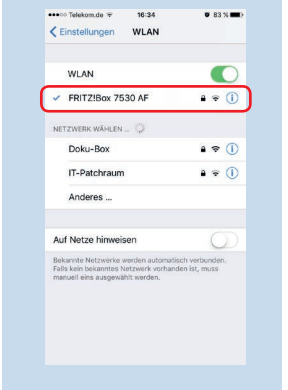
●●●○○ Telekom.de 16:34 83 %

< Einstellungen WLAN

WLAN

✓ FRITZ!Box 7530 AF

NETZWERK WÄHLEN ...

Doku-Box

IT-Patchraum

Anderes ...

Auf Netze hinweisen

Bekannte Netzwerke werden automatisch verbunden. Falls kein bekanntes Netzwerk vorhanden ist, muss manuell eins ausgewählt werden.